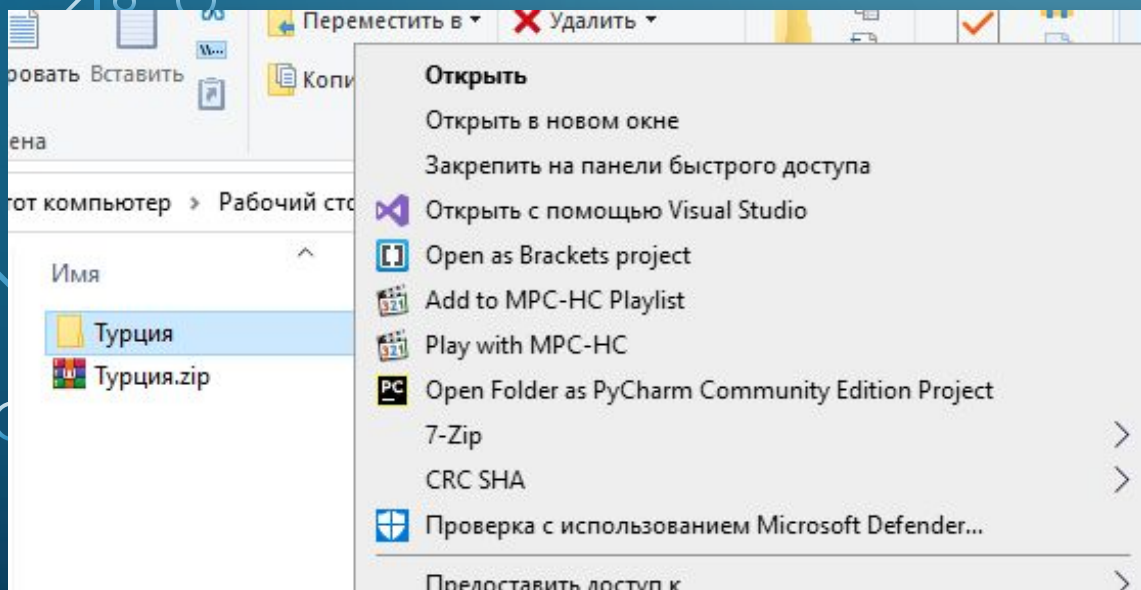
Переместить в ▾
Удалить ▾
ровать Вставить
Копи
ена
тот компьютер › Рабочий сто
Имя
Турция
Турция.zip
Открыть
Открыть в новом окне
Закрепить на панели быстрого доступа
Открыть с помощью Visual Studio
Open as Brackets project
Add to MPC-HC Playlist
Play with MPC-HC
Open Folder as PyCharm Community Edition Project
7-Zip
CRC SHA
Проверка с использованием Microsoft Defender...
Предоставить доступ к